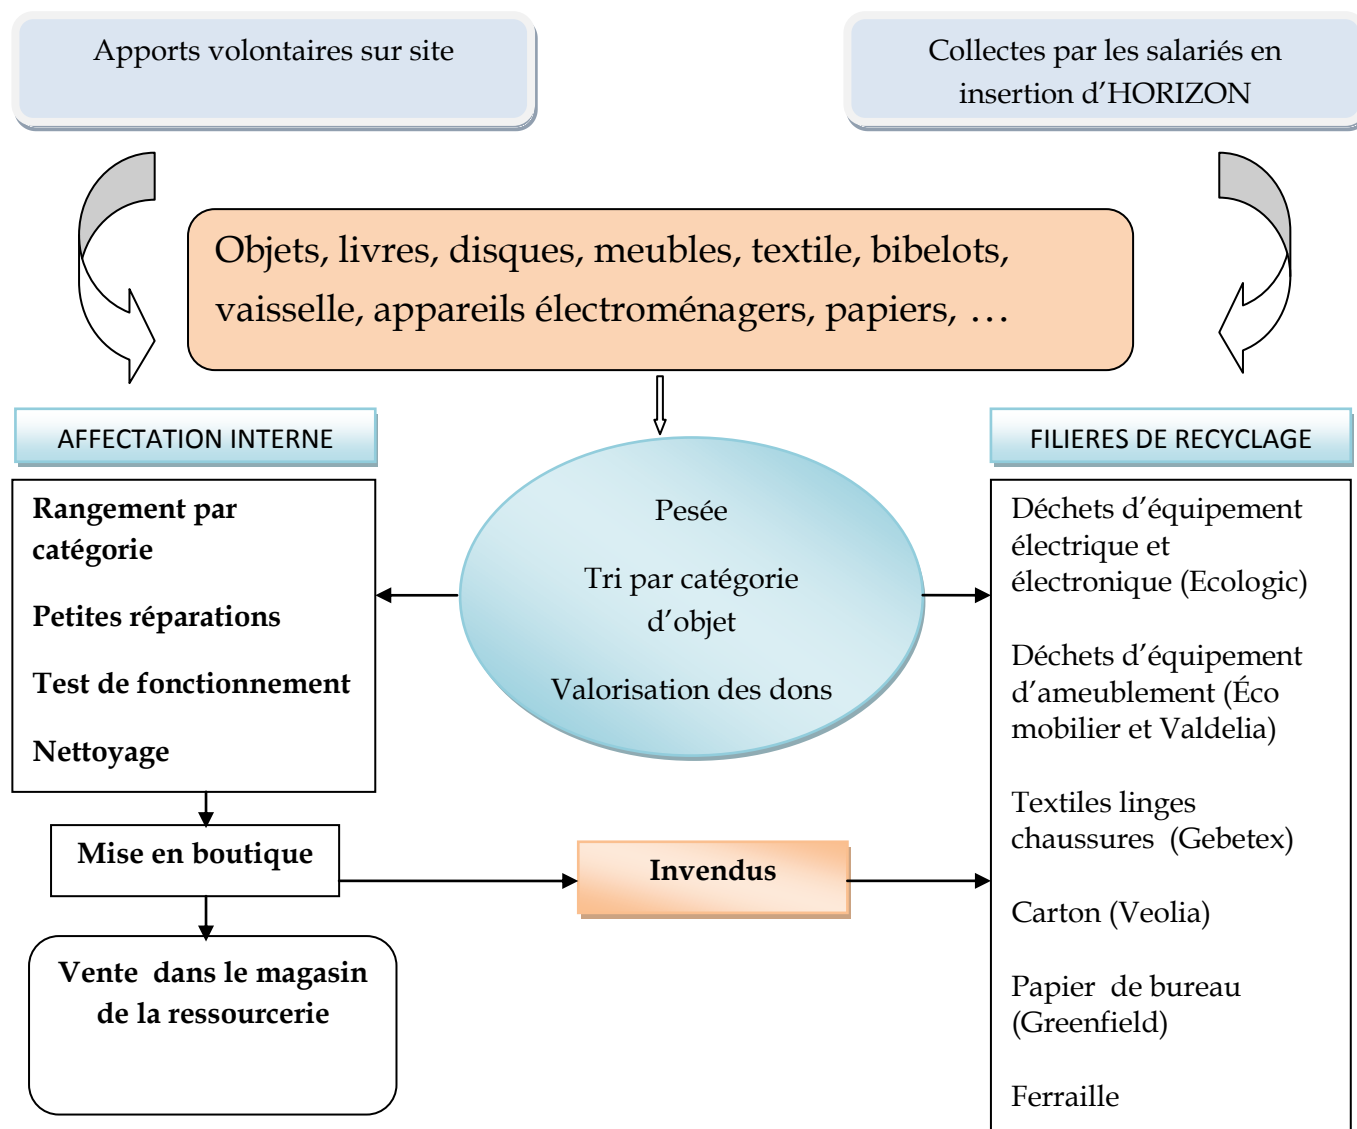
Apports volontaires sur site

Collectes par les salariés en insertion d’HORIZON

Objets, livres, disques, meubles, textile, bibelots, vaisselle, appareils électroménagers, papiers, …

AFFECTATION INTERNE

FILIERES DE RECYCLAGE

Pesée

Tri par catégorie d’objet

Valorisation des dons

Rangement par catégorie

Petites réparations

Test de fonctionnement

Nettoyage

Mise en boutique

Vente dans le magasin de la ressourcerie

Invendus

Déchets d’équipement électrique et électronique (Ecologic)

Déchets d’équipement d’ameublement (Éco mobilier et Valdelia)

Textiles linges chaussures (Gebetex)

Carton (Veolia)

Papier de bureau (Greenfield)

Ferraille